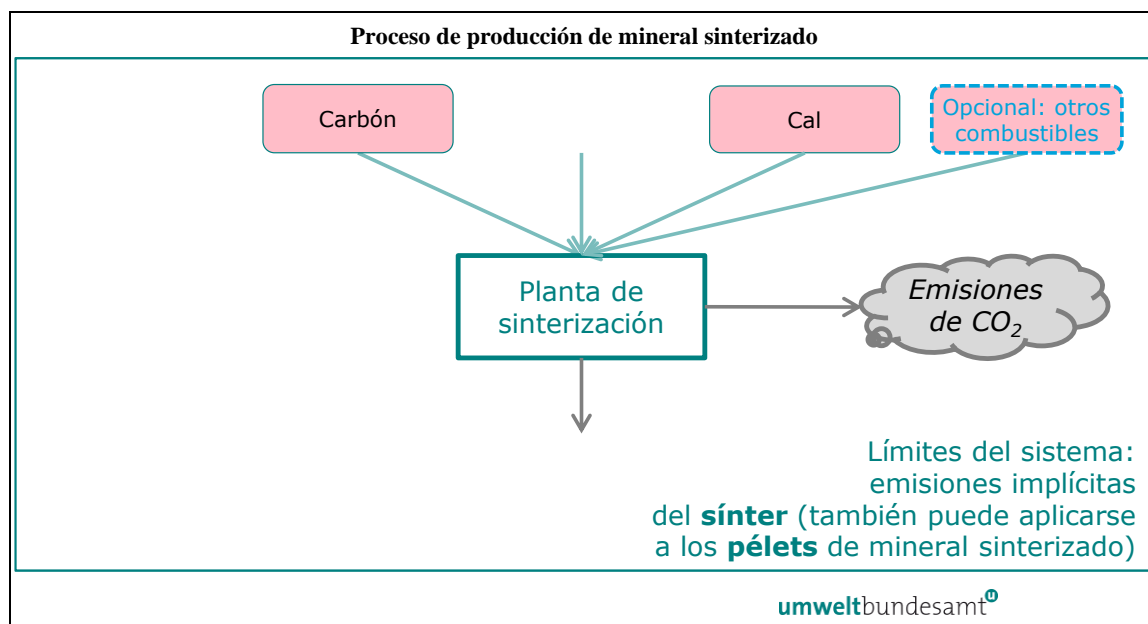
Proceso de producción de mineral sinterizado

Carbón

Cal

Opcional: otros combustibles

Planta de sinterización

Emisiones de $CO_2$

Límites del sistema: emisiones implícitas del **sínter** (también puede aplicarse a los **pélets** de mineral sinterizado)

umweltbundesamt